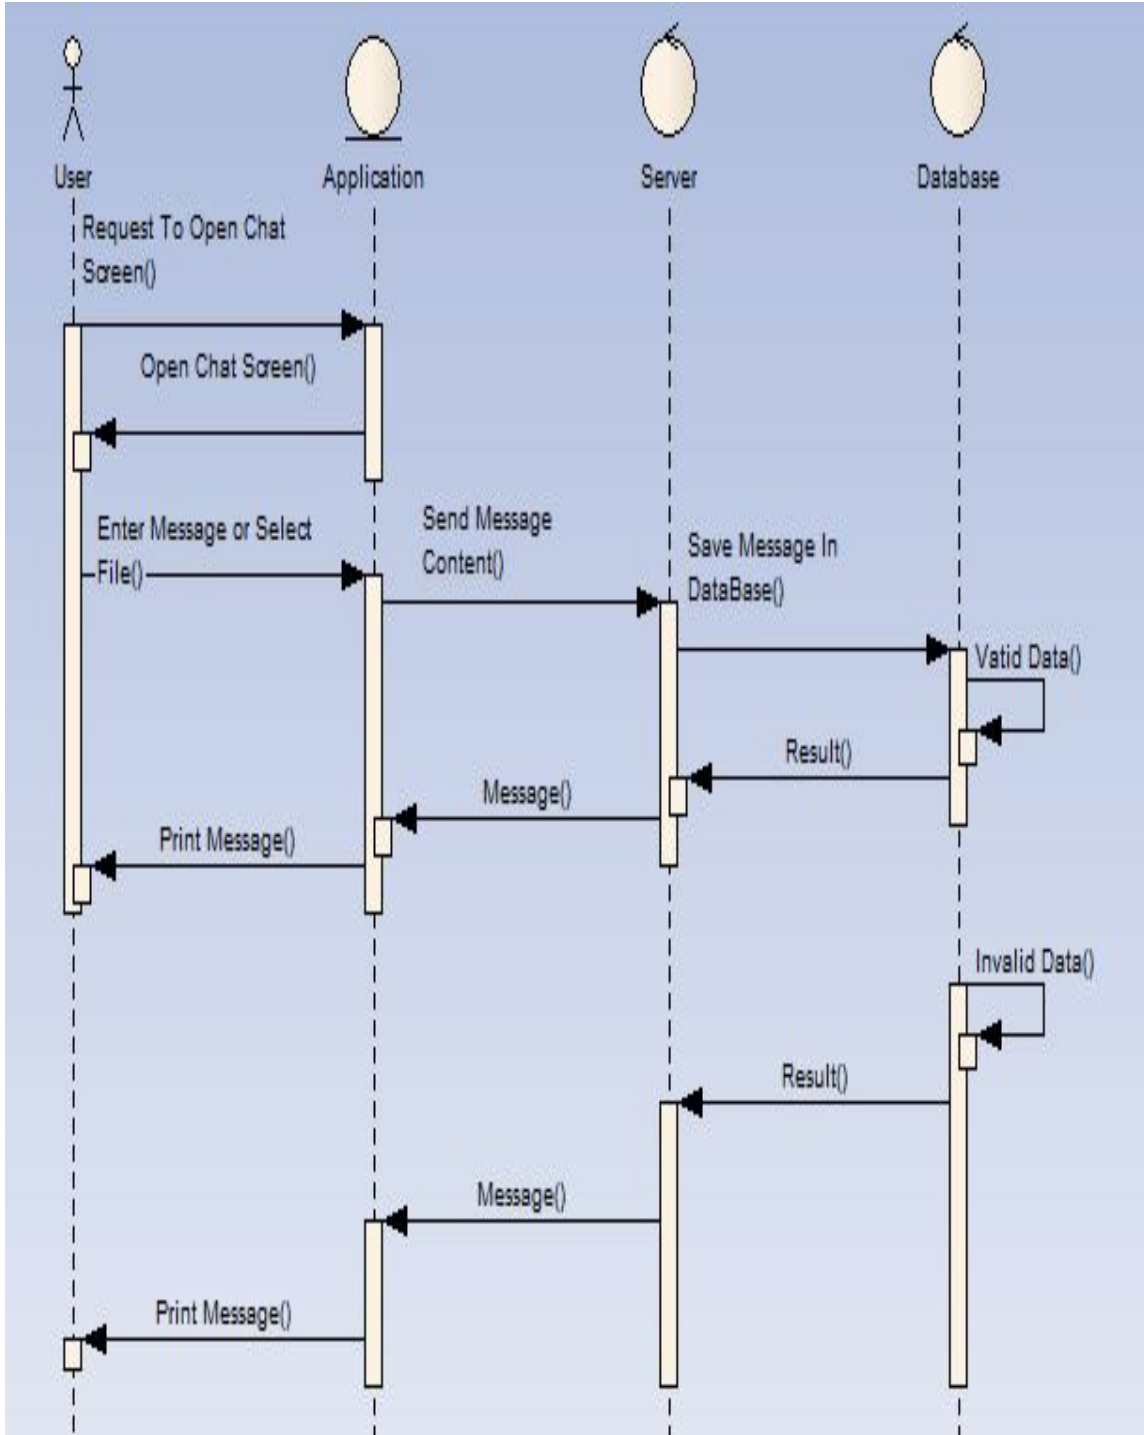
User

Application

Server

Database

Request To Open Chat Screen()

Open Chat Screen()

Enter Message or Select File()

Send Message Content()

Save Message In DataBase()

Vatid Data()

Result()

Message()

Print Message()

Invalid Data()

Result()

Message()

Print Message()